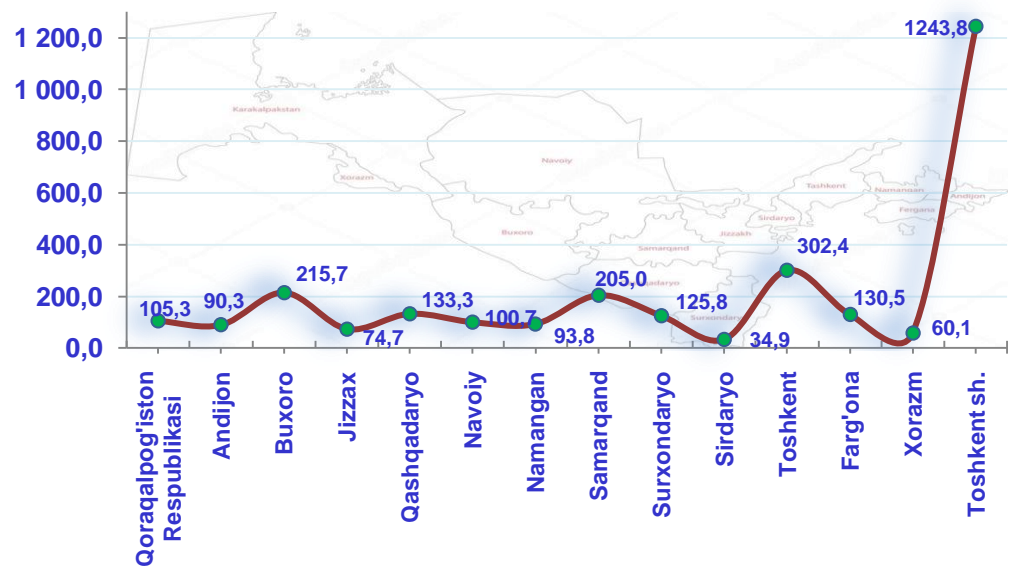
1 200,0
1 000,0
800,0
600,0
400,0
200,0
0,0

Karakalpakstan
Xorazm
Navoiy
Buxoro
Samarqand
Jizzakh
Sirdaryo
Toshkent
Namangan
Fergana
Andijan
Qashqadaryo
Surxondaryo

105,3
90,3
215,7
74,7
133,3
100,7
93,8
205,0
125,8
34,9
302,4
130,5
60,1
1243,8

Qoraqalpog'iston Respublikasi
Andijon
Buxoro
Jizzax
Qashqadaryo
Navoiy
Namangan
Samarqand
Surxondaryo
Sirdaryo
Toshkent
Farg'ona
Xorazm
Toshkent sh.